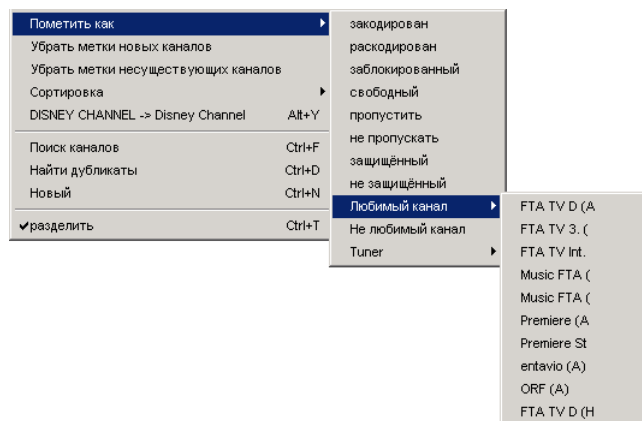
Пометить как
Убрать метки новых каналов
Убрать метки несуществующих каналов
Сортировка
DISNEY CHANNEL -> Disney Channel Alt+Y
Поиск каналов Ctrl+F
Найти дубликаты Ctrl+D
Новый Ctrl+N
✔разделить Ctrl+T

закодирован
раскодирован
заблокированный
свободный
пропустить
не пропускать
защищённый
не защищённый
Любимый канал
Не любимый канал
Tuner

FTA TV D (A
FTA TV 3. (
FTA TV Int.
Music FTA (
Music FTA (
Premiere (A
Premiere St
entavio (A)
ORF (A)
FTA TV D (H